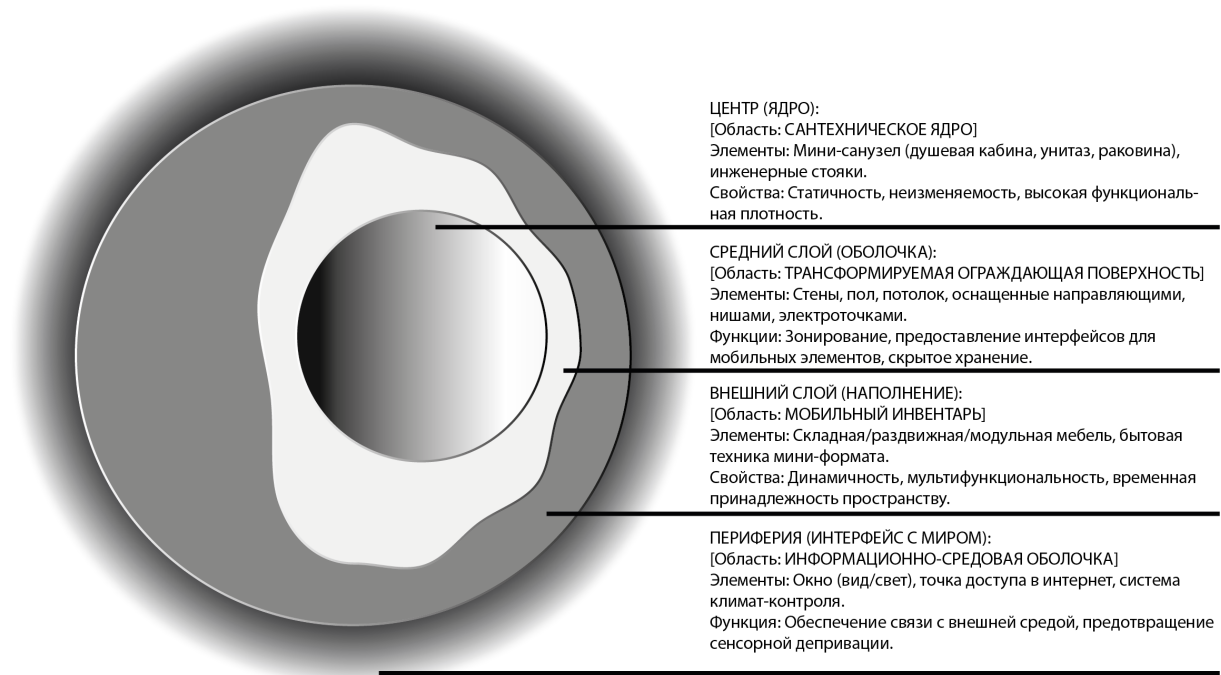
ЦЕНТР (ЯДРО):
[Область: САНТЕХНИЧЕСКОЕ ЯДРО]
Элементы: Мини-санузел (душевая кабина, унитаз, раковина), инженерные стояки.
Свойства: Статичность, неизменяемость, высокая функциональная плотность.

СРЕДНИЙ СЛОЙ (ОБОЛОЧКА):
[Область: ТРАНСФОРМИРУЕМАЯ ОГРАЖДАЮЩАЯ ПОВЕРХНОСТЬ]
Элементы: Стены, пол, потолок, оснащенные направляющими, нишами, электроточками.
Функции: Зонирование, предоставление интерфейсов для мобильных элементов, скрытое хранение.

ВНЕШНИЙ СЛОЙ (НАПОЛНЕНИЕ):
[Область: МОБИЛЬНЫЙ ИНВЕНТАРЬ]
Элементы: Складная/раздвижная/модульная мебель, бытовая техника мини-формата.
Свойства: Динамичность, мультифункциональность, временная принадлежность пространству.

ПЕРИФЕРИЯ (ИНТЕРФЕЙС С МИРОМ):
[Область: ИНФОРМАЦИОННО-СРЕДОВАЯ ОБОЛОЧКА]
Элементы: Окно (вид/свет), точка доступа в интернет, система климат-контроля.
Функция: Обеспечение связи с внешней средой, предотвращение сенсорной депривации.